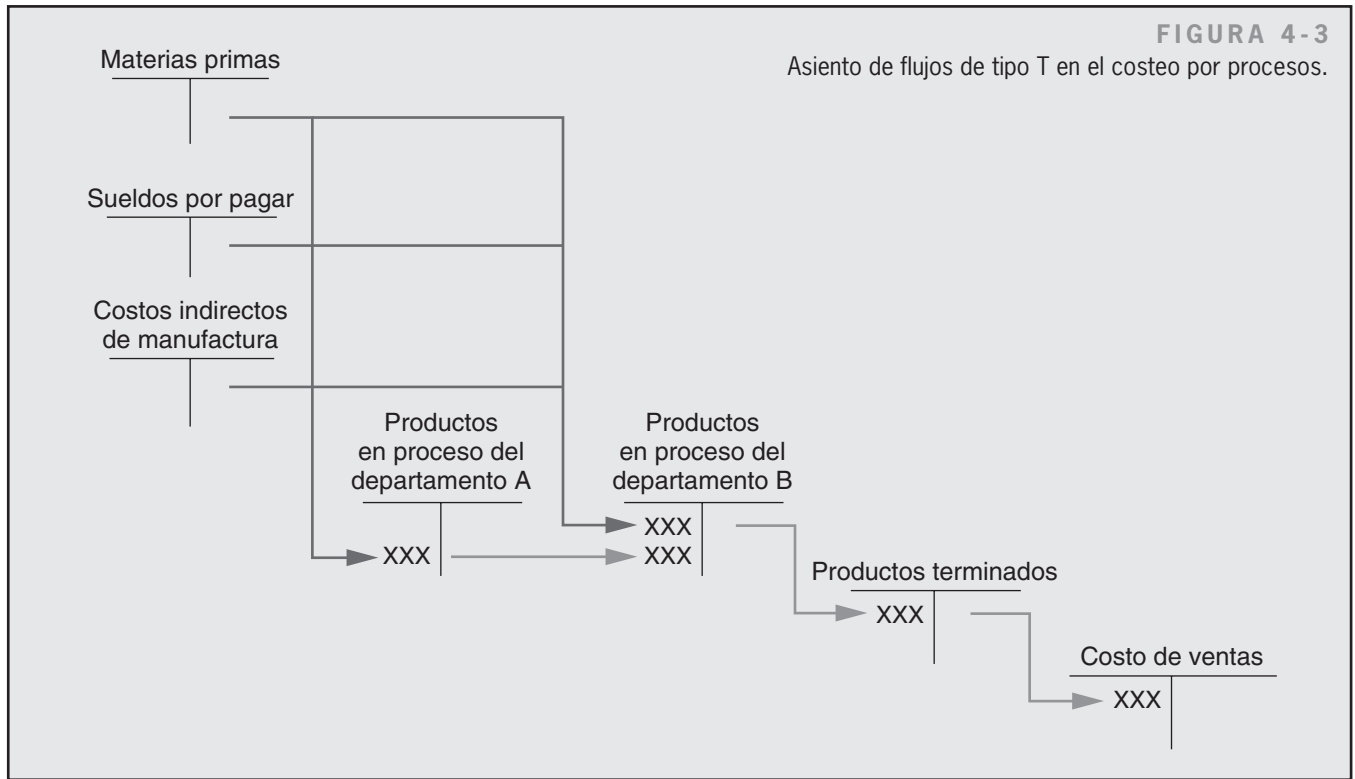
FIGURA 4-3
Asiento de flujos de tipo T en el costeo por procesos.

Materias primas

Sueldos por pagar

Costos indirectos de manufactura

Productos en proceso del departamento A

XXX

Productos en proceso del departamento B

XXX
XXX

Productos terminados

XXX

Costo de ventas

XXX